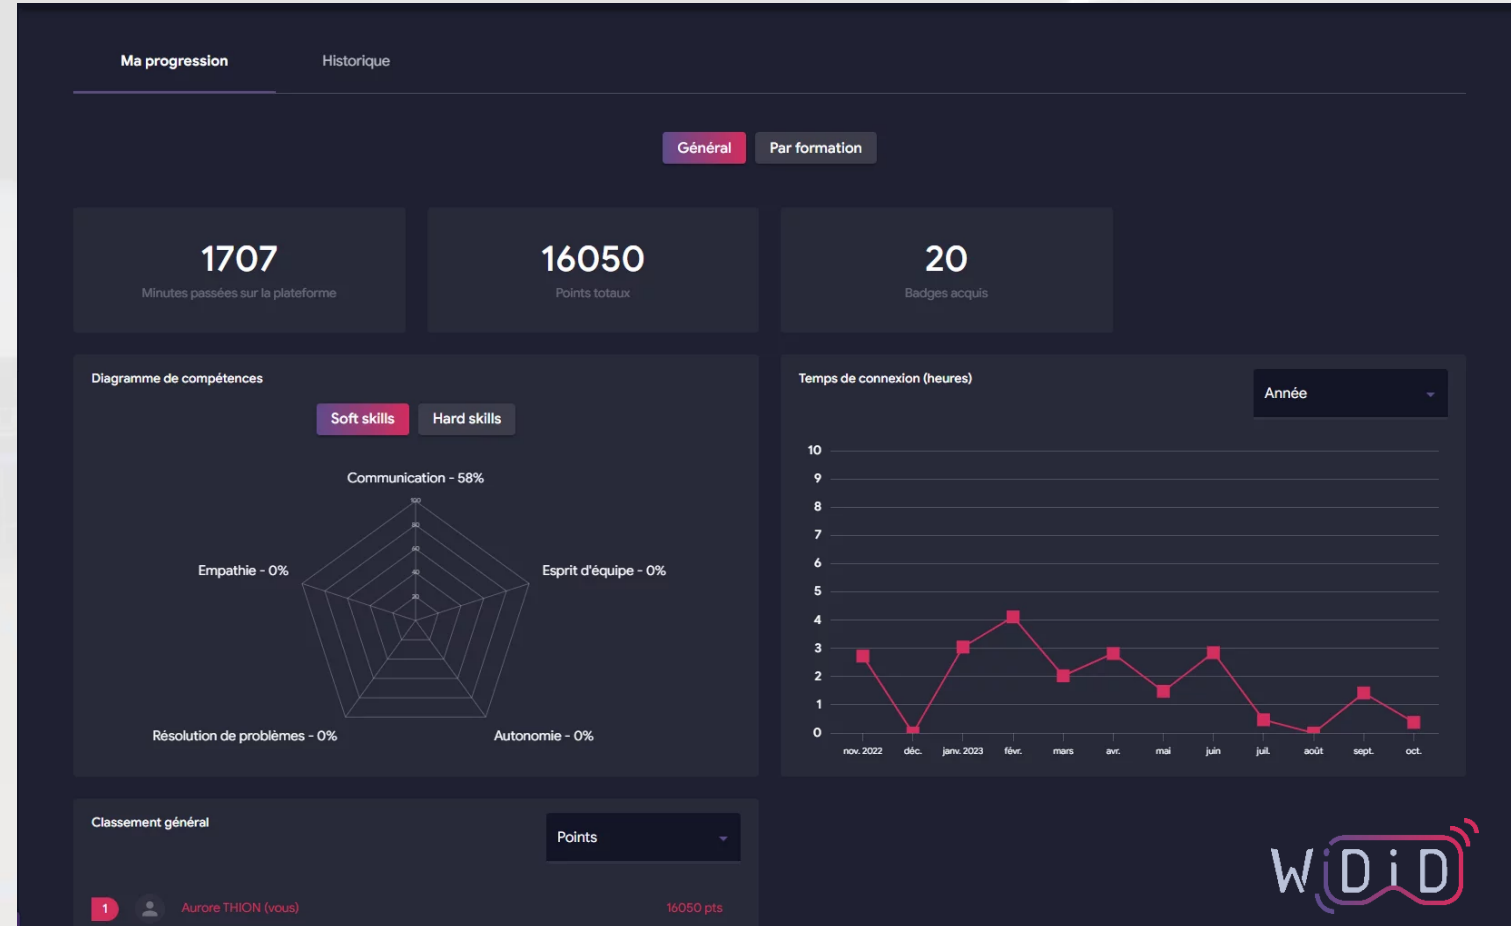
Ma progression
Historique

Général
Par formation

1707
Minutes passées sur la plateforme

16050
Points totaux

20
Badges acquis

Diagramme de compétences

Soft skills
Hard skills

Communication - 58%
100
80
60
40
20
Empathie - 0%
Esprit d'équipe - 0%
Résolution de problèmes - 0%
Autonomie - 0%

Temps de connexion (heures)
Année

10
9
8
7
6
5
4
3
2
1
0
nov. 2022
déc.
janv. 2023
févr.
mars
avr.
mai
juin
juil.
août
sept.
oct.

Classement général
Points

1
Aurore THION (vous)
16050 pts

WiDiD